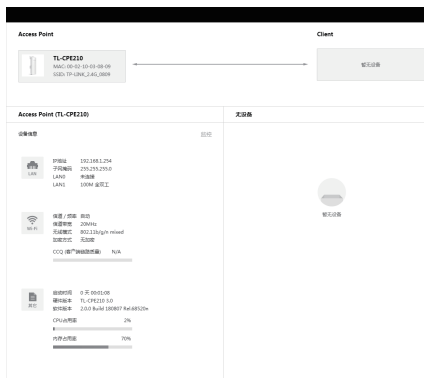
Access Point

TL-CPE210
MAC: 00-02-1D-03-08-09
SSID: TP-LINK_2.4G_0809

Client

暂无设备

Access Point (TL-CPE210)

设备信息

刷新

LAN

IP地址 192.168.1.254
子网掩码 255.255.255.0
LAN0 未连接
LAN1 100M 全双工

Wi-Fi

信道 / 频率 自动
信道带宽 20MHz
无线模式 802.11b/g/n mixed
加密方式 无加密
CCQ (客户端链路质量) N/A

系统

运行时间 0 天 00:01:08
硬件版本 TL-CPE210 3.0
软件版本 2.0.0 Build 180807 Rel.68520n

CPU占用率 2%

内存占用率 70%

无设备

暂无设备